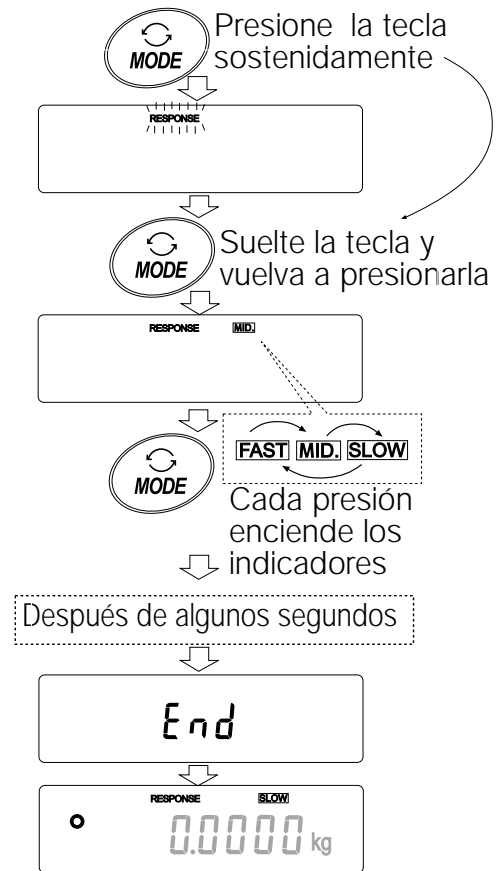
MODE
Presione la tecla sostenidamente

RESPONSE

MODE
Suelte la tecla y vuelva a presionarla

RESPONSE MID.

MODE
FAST MID. SLOW
Cada presión enciende los indicadores

Después de algunos segundos

End

RESPONSE SLOW
0.0000 kg